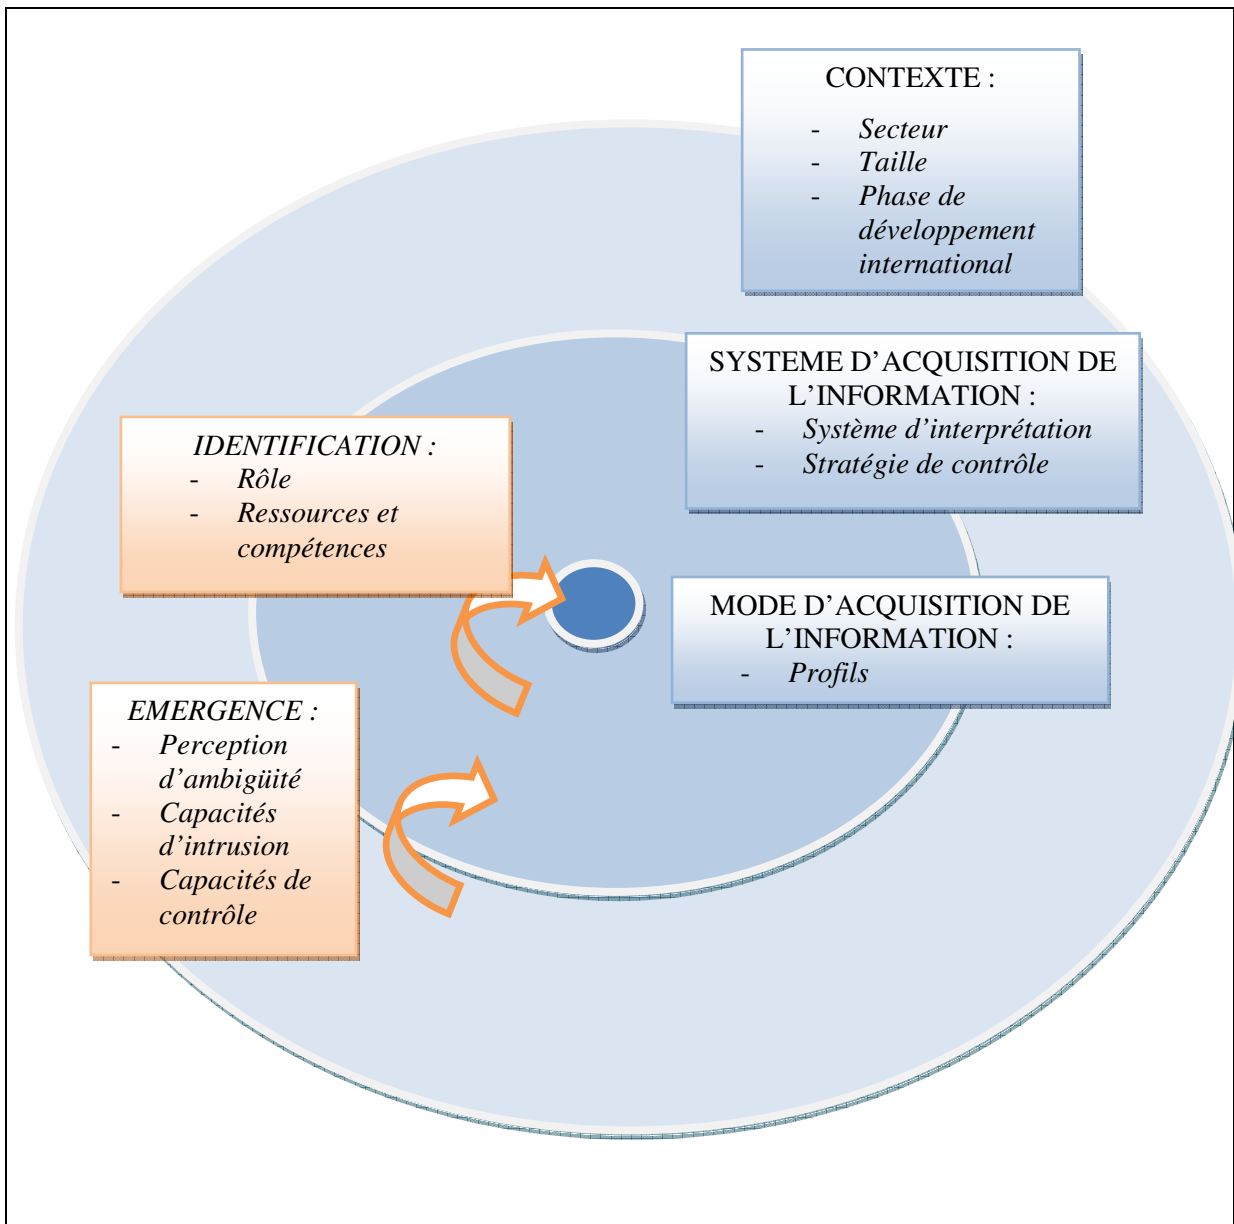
CONTEXTE :

- Secteur
- Taille
- Phase de développement international

SYSTEME D’ACQUISITION DE L’INFORMATION :
- Système d’interprétation
- Stratégie de contrôle

IDENTIFICATION :
- Rôle
- Ressources et compétences

MODE D’ACQUISITION DE L’INFORMATION :
- Profils

EMERGENCE :
- Perception d’ambigüité
- Capacités d’intrusion
- Capacités de contrôle